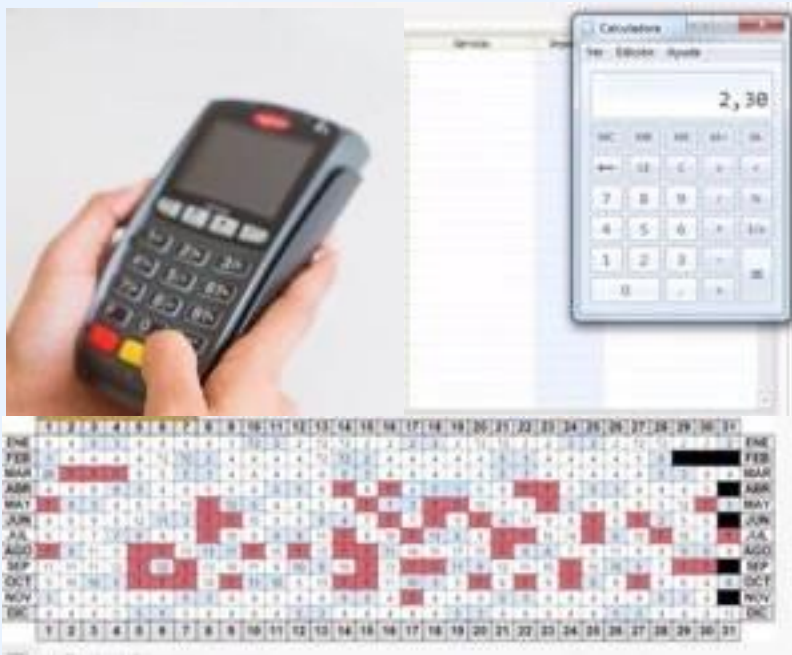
Calculadora
Ver Edición Ayuda
2,30
MC MR MS M+ M-
← CE C ± √
7 8 9 / %
4 5 6 * 1/x
1 2 3 -
0 , + =

Servicio

| | 1 | 2 | 3 | 4 | 5 | 6 | 7 | 8 | 9 | 10 | 11 | 12 | 13 | 14 | 15 | 16 | 17 | 18 | 19 | 20 | 21 | 22 | 23 | 24 | 25 | 26 | 27 | 28 | 29 | 30 | 31 | |
|---|---|---|---|---|---|---|---|---|---|---|---|---|---|---|---|---|---|---|---|---|---|---|---|---|---|---|---|---|---|---|---|---|
| ENE | | | | | | | | | | | | | | | | | | | | | | | | | | | | | | | | ENE |
| FEB | | | | | | | | | | | | | | | | | | | | | | | | | | | | | | | | FEB |
| MAR | | | | | | | | | | | | | | | | | | | | | | | | | | | | | | | | MAR |
| ABR | | | | | | | | | | | | | | | | | | | | | | | | | | | | | | | | ABR |
| MAY | | | | | | | | | | | | | | | | | | | | | | | | | | | | | | | | MAY |
| JUN | | | | | | | | | | | | | | | | | | | | | | | | | | | | | | | | JUN |
| JUL | | | | | | | | | | | | | | | | | | | | | | | | | | | | | | | | JUL |
| AGO | | | | | | | | | | | | | | | | | | | | | | | | | | | | | | | | AGO |
| SEP | | | | | | | | | | | | | | | | | | | | | | | | | | | | | | | | SEP |
| OCT | | | | | | | | | | | | | | | | | | | | | | | | | | | | | | | | OCT |
| NOV | | | | | | | | | | | | | | | | | | | | | | | | | | | | | | | | NOV |
| DIC | | | | | | | | | | | | | | | | | | | | | | | | | | | | | | | | DIC |
| | 1 | 2 | 3 | 4 | 5 | 6 | 7 | 8 | 9 | 10 | 11 | 12 | 13 | 14 | 15 | 16 | 17 | 18 | 19 | 20 | 21 | 22 | 23 | 24 | 25 | 26 | 27 | 28 | 29 | 30 | 31 | |